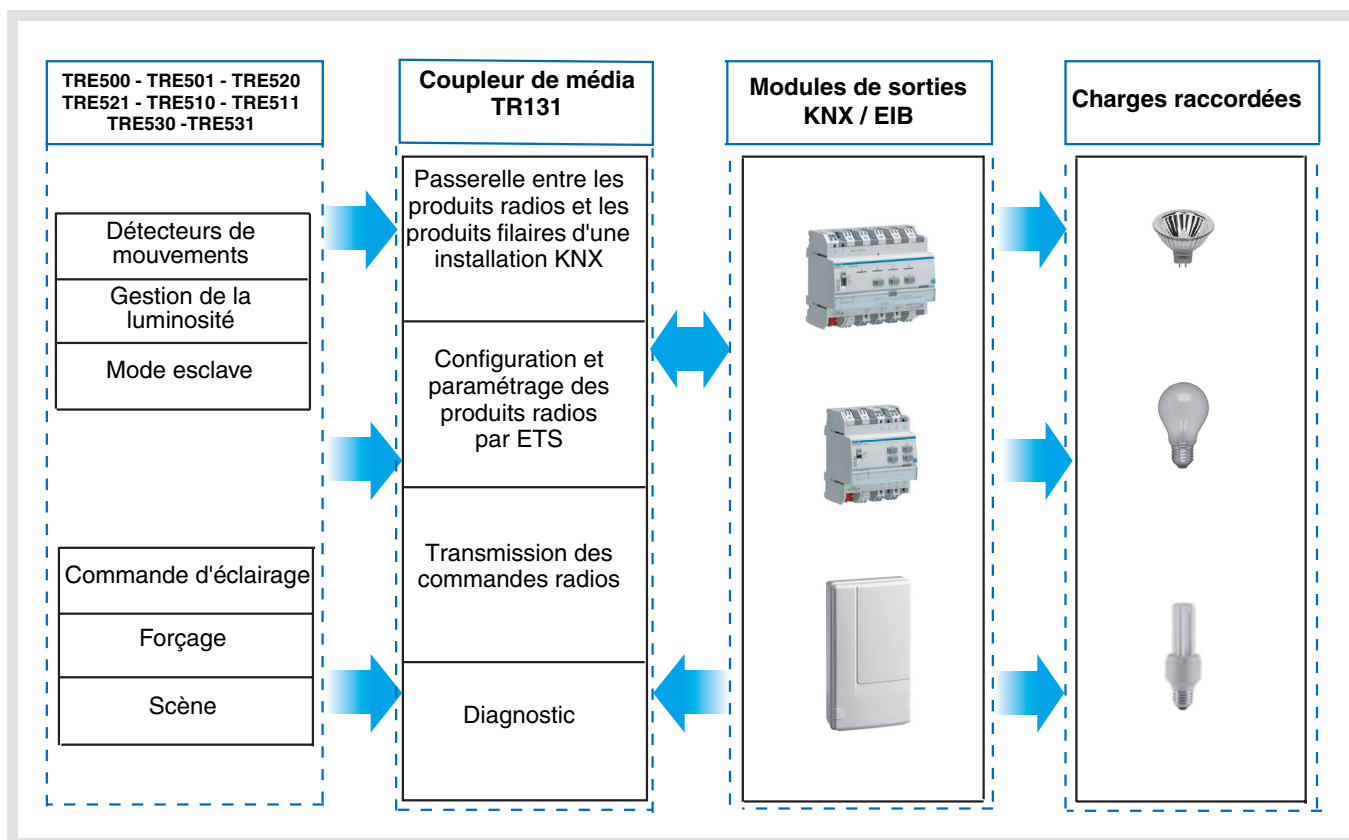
TRE500 - TRE501 - TRE520
TRE521 - TRE510 - TRE511
TRE530 -TRE531

Coupleur de média
TR131

Modules de sorties
KNX / EIB

Charges raccordées

Détecteurs de mouvements

Gestion de la luminosité

Mode esclave

Commande d'éclairage

Forçage

Scène

Passerelle entre les produits radios et les produits filaires d'une installation KNX

Configuration et paramétrage des produits radios par ETS

Transmission des commandes radios

Diagnostic